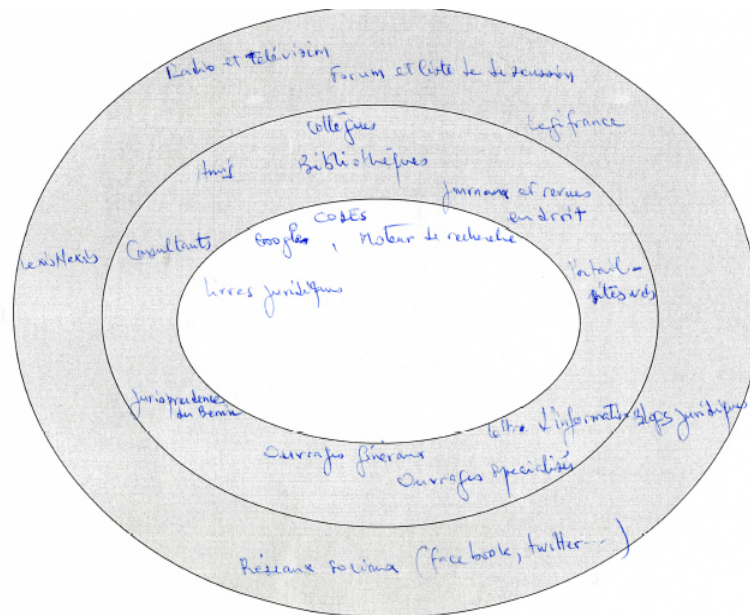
Radio et Télévision
Forum et liste de discussion
Légifrance
Collègues
Bibliothèques
Amis
Journaux et revues en droit
CODES
Google, Moteur de recherche
LexisNexis
Consultants
Portails - sites web
Livres juridiques
Jurisprudences du Benin
Lettre d'information
Blogs juridiques
Ouvrages généraux
Ouvrages spécialisés
Réseaux sociaux (facebook, twitter...)